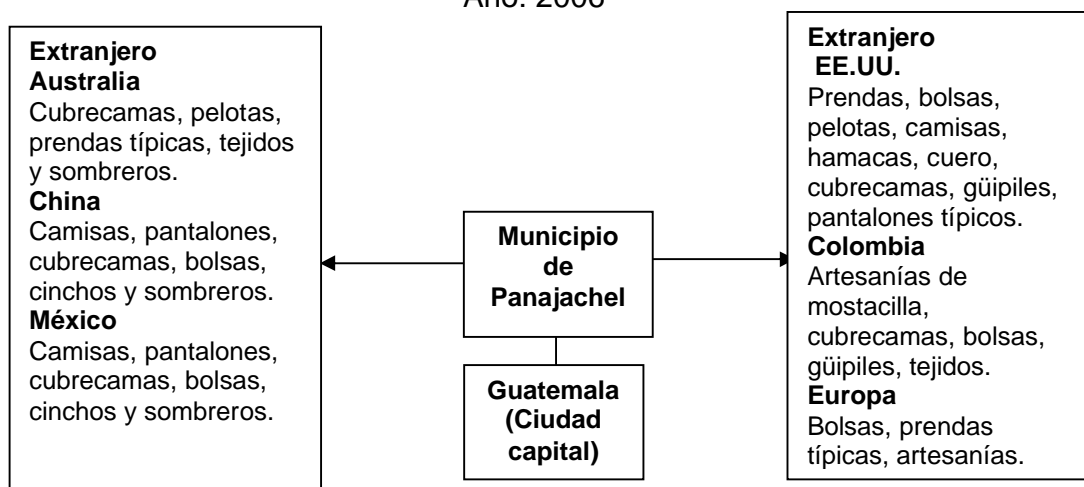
Año: 2008

**Extranjero**
**Australia**
Cubrecamas, pelotas, prendas típicas, tejidos y sombreros.
**China**
Camisas, pantalones, cubrecamas, bolsas, cinchos y sombreros.
**México**
Camisas, pantalones, cubrecamas, bolsas, cinchos y sombreros.

**Municipio de Panajachel**

**Guatemala (Ciudad capital)**

**Extranjero**
**EE.UU.**
Prendas, bolsas, pelotas, camisas, hamacas, cuero, cubrecamas, güipiles, pantalones típicos.
**Colombia**
Artesanías de mostacilla, cubrecamas, bolsas, güipiles, tejidos.
**Europa**
Bolsas, prendas típicas, artesanías.